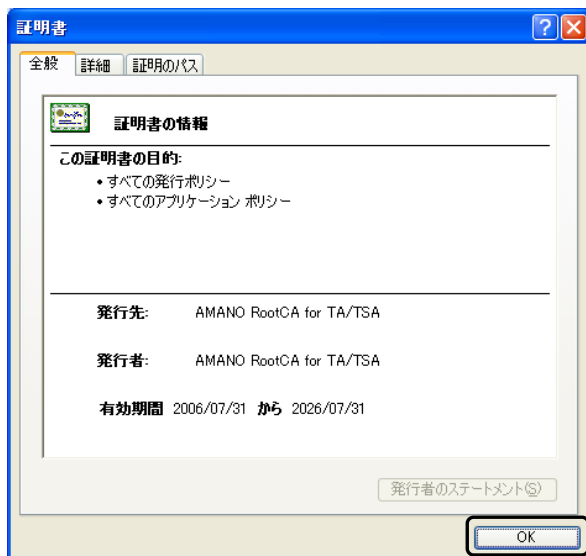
証明書

全般 | 詳細 | 証明のパス

証明書の情報

この証明書の目的:

• すべての発行ポリシー
• すべてのアプリケーション ポリシー

発行先: AMANO RootCA for TA/TSA

発行者: AMANO RootCA for TA/TSA

有効期間 2006/07/31 から 2026/07/31

発行者のステートメント(S)

OK